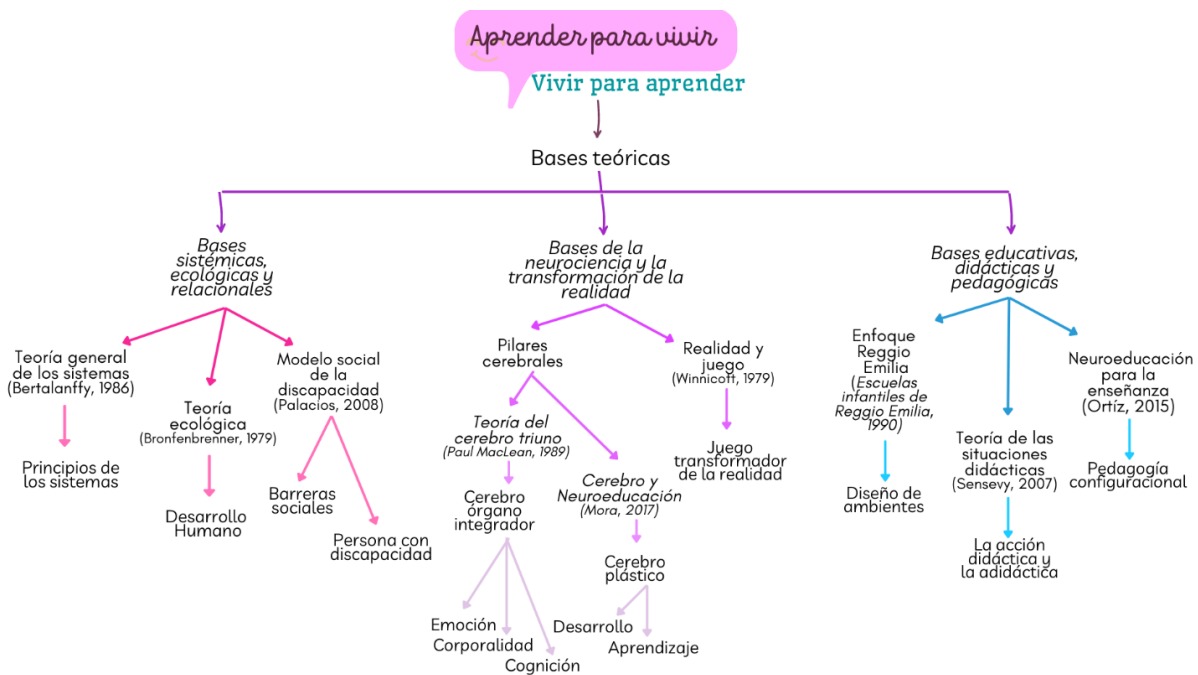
Aprender para vivir

Vivir para aprender

Bases teóricas

*Bases sistémicas, ecológicas y relacionales*

Teoría general de los sistemas (Bertalanffy, 1986)

Principios de los sistemas

Teoría ecológica (Bronfenbrenner, 1979)

Desarrollo Humano

Modelo social de la discapacidad (Palacios, 2008)

Barreras sociales

Persona con discapacidad

*Bases de la neurociencia y la transformación de la realidad*

Pilares cerebrales

*Teoría del cerebro triuno* *(Paul MacLean, 1989)*

Cerebro órgano integrador

Emoción

Corporalidad

Cognición

*Cerebro y Neuroeducación* *(Mora, 2017)*

Cerebro plástico

Desarrollo

Aprendizaje

Realidad y juego (Winnicott, 1979)

Juego transformador de la realidad

*Bases educativas, didácticas y pedagógicas*

Enfoque Reggio Emilia (*Escuelas infantiles de Reggio Emilia, 1990*)

Diseño de ambientes

Teoría de las situaciones didácticas (Sensevy, 2007)

La acción didáctica y la adidáctica

Neuroeducación para la enseñanza (Ortíz, 2015)

Pedagogía configuracional